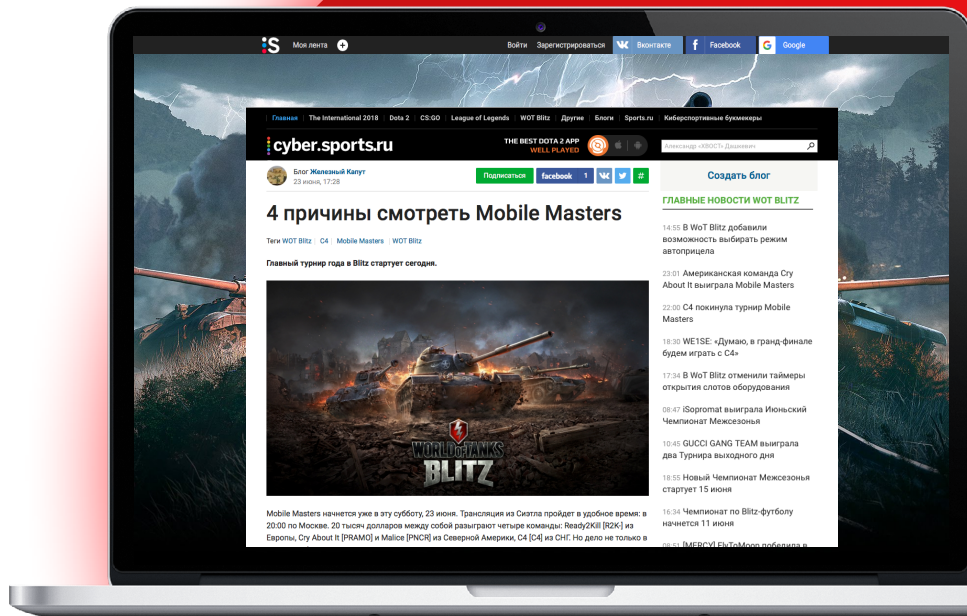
:S Моя лента

Войти Зарегистрироваться Вконтакте Facebook Google

Главная | The International 2018 | Dota 2 | CS:GO | League of Legends | WOT Blitz | Другие | Блоги | Sports.ru | Киберспортивные букмекеры

cyber.sports.ru

THE BEST DOTA 2 APP WELL PLAYED

Александр «ХВОСТ» Дашкевич

Блог Железный Капут
23 июня, 17:28

Подписаться facebook 1

4 причины смотреть Mobile Masters

Теги WOT Blitz | C4 | Mobile Masters | WOT Blitz

Главный турнир года в Blitz стартует сегодня.

WORLD OF TANKS BLITZ

Mobile Masters начнется уже в эту субботу, 23 июня. Трансляция из Сиэтла пройдет в удобное время: в 20:00 по Москве. 20 тысяч долларов между собой разыграют четыре команды: Ready2Kill [R2K-] из Европы, Cry About It [PRAMO] и Malice [PNCR] из Северной Америки, C4 [C4] из СНГ. Но дело не только в

Создать блог

ГЛАВНЫЕ НОВОСТИ WOT BLITZ

14:55 В WoT Blitz добавили возможность выбирать режим автоприцела

23:01 Американская команда Cry About It выиграла Mobile Masters

22:00 C4 покинула турнир Mobile Masters

18:30 WE1SE: «Думаю, в гранд-финале будем играть с C4»

17:34 В WoT Blitz отменили таймеры открытия слотов оборудования

08:47 iSopromat выиграла Июньский Чемпионат Межсезонья

10:45 GUCCI GANG TEAM выиграла два Турнира выходного дня

18:55 Новый Чемпионат Межсезонья стартует 15 июня

16:34 Чемпионат по Blitz-футболу начнется 11 июня

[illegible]